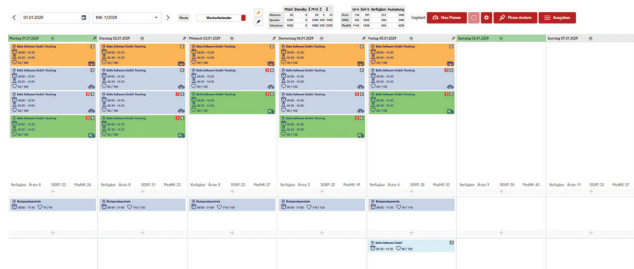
01.01.2029

KW: 1/2029

Heute

Wochenkalender

Geplant

Neu Planen

Planen ändern

Ausgeben

Montag 01.01.2029

Dienstag 02.01.2029

Mittwoch 03.01.2029

Donnerstag 04.01.2029

Freitag 05.01.2029

Samstag 06.01.2029

Sonntag 07.01.2029

Bella Software GmbH, Parching

Bella Software GmbH, Parching

Bella Software GmbH, Parching

Bella Software GmbH, Parching

Bella Software GmbH, Parching

Verfügbar: 8 von 11

Verfügbar: 8 von 11

Verfügbar: 8 von 11

Verfügbar: 8 von 11

Verfügbar: 8 von 11

Verfügbar: 8 von 11

Verfügbar: 8 von 11

Bürozeit

Bürozeit

Bürozeit

Bürozeit

Bürozeit

Bella Software GmbH